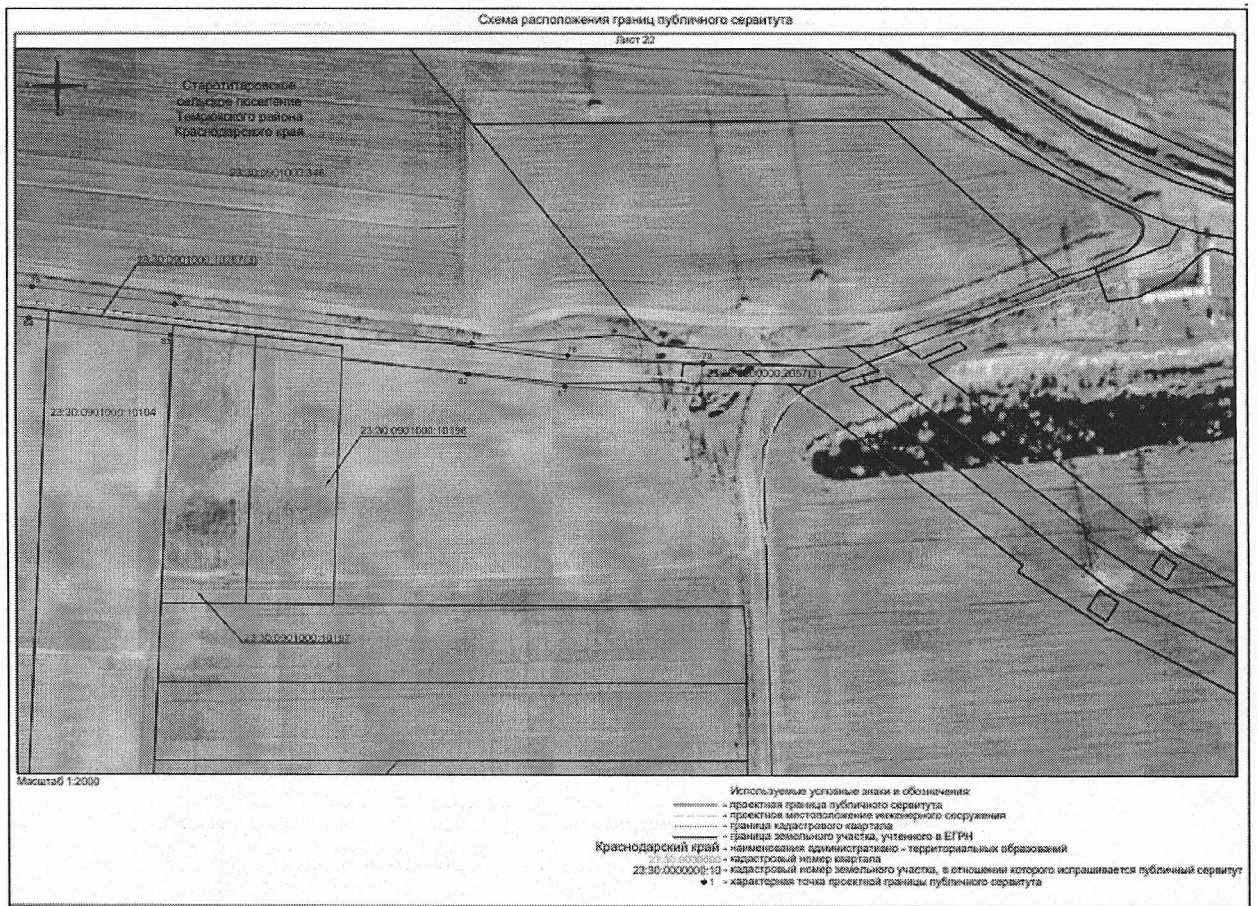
Схема расположения границ публичного сервитута

Лист 22

Старотитаровское сельское поселение Темрюкского района Краснодарского края

23:30:0901000:346

23:30:0901000:1(2057(3)

23:30:0901000:10104

23:30:0901000:10156

23:30:0000000:2057(3)

23:30:0901000:10187

79

80

81

82

83

84

85

Масштаб 1:2000

Используемые условные знаки и обозначения:
- проектная граница публичного сервитута
- проектное местоположение инженерного сооружения
- граница кадастрового квартала
- граница земельного участка, учтенного в ЕГРН
Краснодарский край - наименования административно - территориальных образований
23:30:0000000 - кадастровый номер квартала
23:30:0000000:10 - кадастровый номер земельного участка, в отношении которого испрашивается публичный сервитут
1 - характерная точка проектной границы публичного сервитута